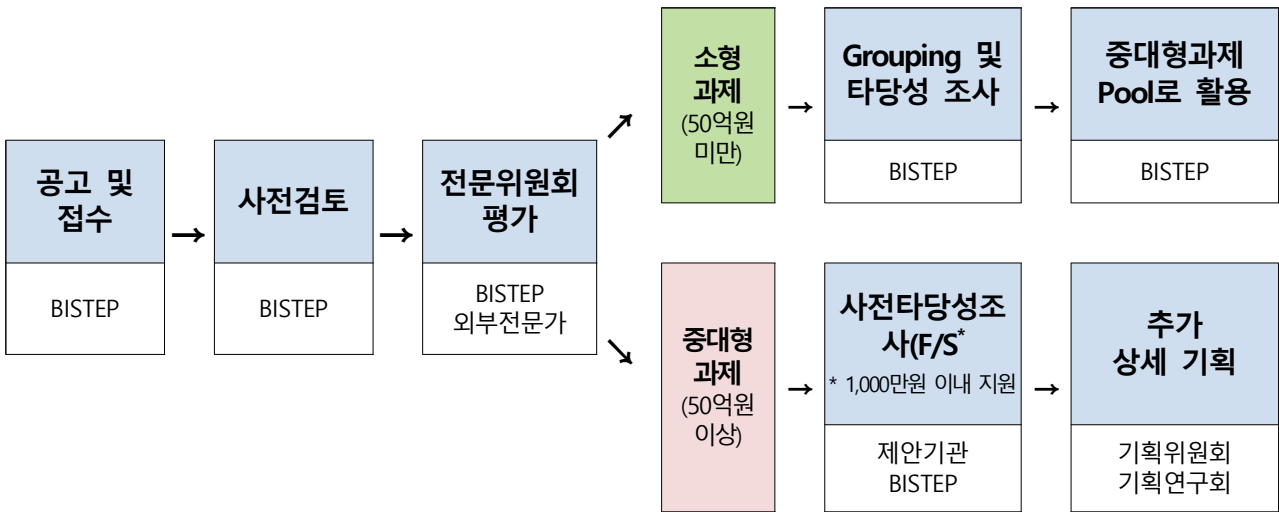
공고 및 접수

BISTEP

사전검토

BISTEP

전문위원회 평가

BISTEP
외부전문가

소형 과제 (50억원 미만)

Grouping 및 타당성 조사

BISTEP

중대형과제 Pool로 활용

BISTEP

중대형 과제 (50억원 이상)

사전타당성조사(F/S$^*$

* 1,000만원 이내 지원

제안기관
BISTEP

추가 상세 기획

기획위원회
기획연구회